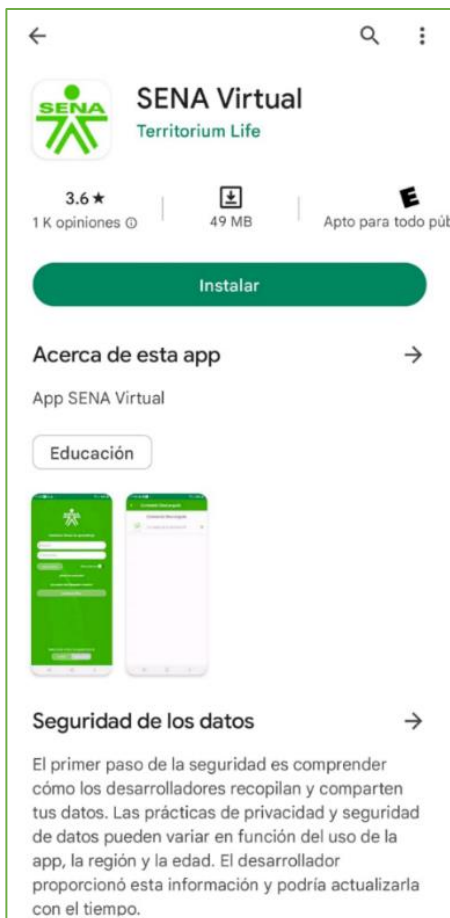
SENA

SENA Virtual
Territorium Life

3.6 ★
1 K opiniones ⓘ

49 MB

E
Apto para todo púb

Instalar

Acerca de esta app →

App SENA Virtual

Educación

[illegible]

Seguridad de los datos →

El primer paso de la seguridad es comprender cómo los desarrolladores recopilan y comparten tus datos. Las prácticas de privacidad y seguridad de datos pueden variar en función del uso de la app, la región y la edad. El desarrollador proporcionó esta información y podría actualizarla con el tiempo.